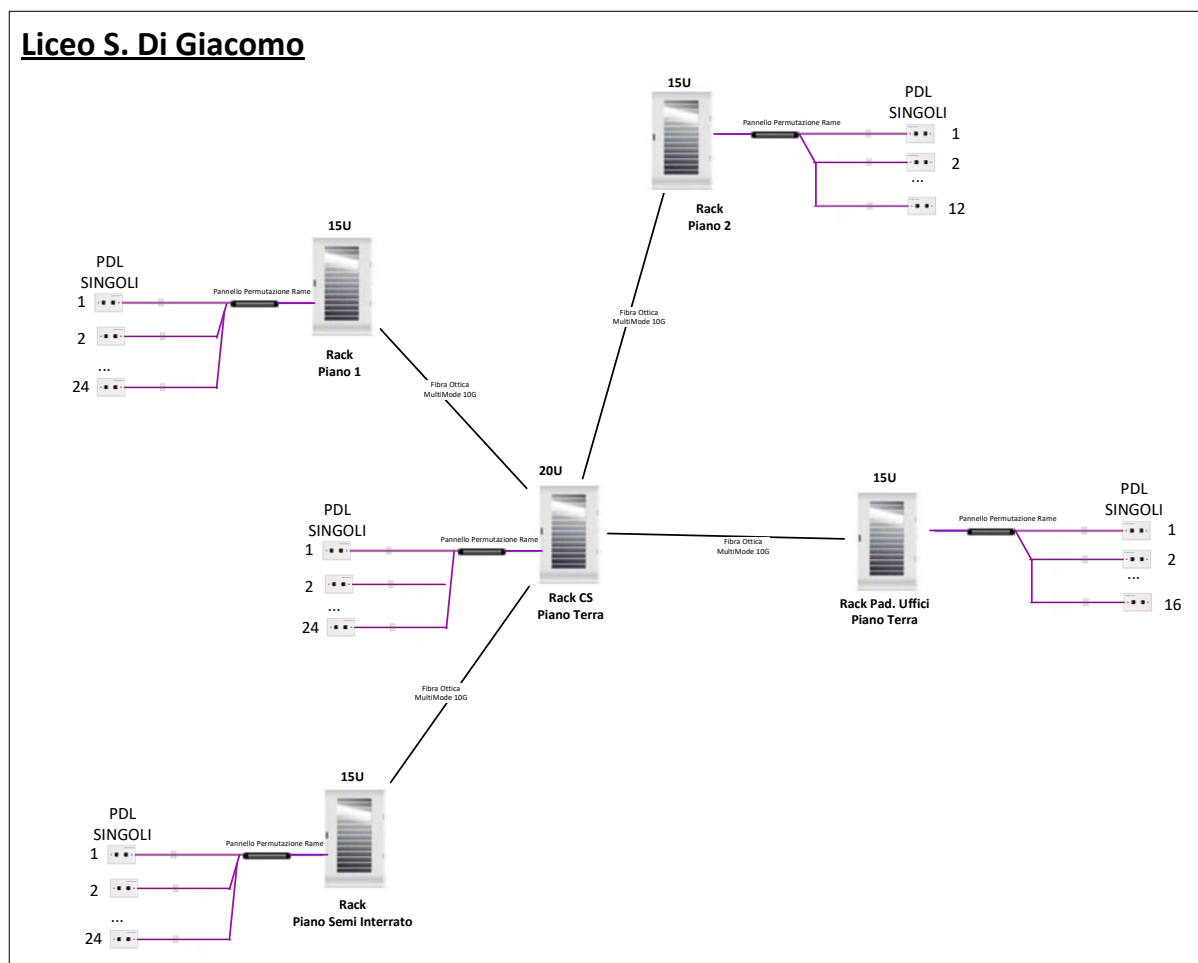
Liceo S. Di Giacomo

15U

PDL SINGOLI

Pannello Permutazione Rame

1

2

...

12

Rack Piano 2

15U

PDL SINGOLI

1

2

...

24

Pannello Permutazione Rame

Rack Piano 1

Fibra Ottica MultiMode 10G

Fibra Ottica MultiMode 10G

20U

PDL SINGOLI

1

2

...

24

Pannello Permutazione Rame

Rack CS Piano Terra

Fibra Ottica MultiMode 10G

15U

Pannello Permutazione Rame

PDL SINGOLI

1

2

...

16

Rack Pad. Uffici Piano Terra

Fibra Ottica MultiMode 10G

15U

PDL SINGOLI

1

2

...

24

Pannello Permutazione Rame

Rack Piano Semi Interrato